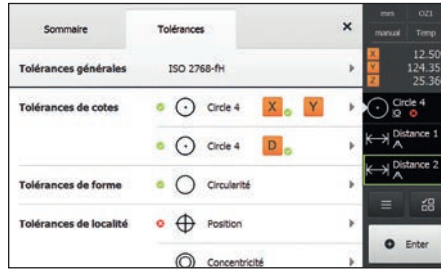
Sommaire
Tolérances
×
mm
OZ1
manual
Temp
X 12.50
Y 124.35
Z 25.36
Tolérances générales
ISO 2768-fH
Tolérances de cotes
Circle 4
X
Y
Circle 4
D
Tolérances de forme
Circularité
Tolérances de localité
Position
Concentricité
Circle 4
Distance 1
Distance 2
Enter